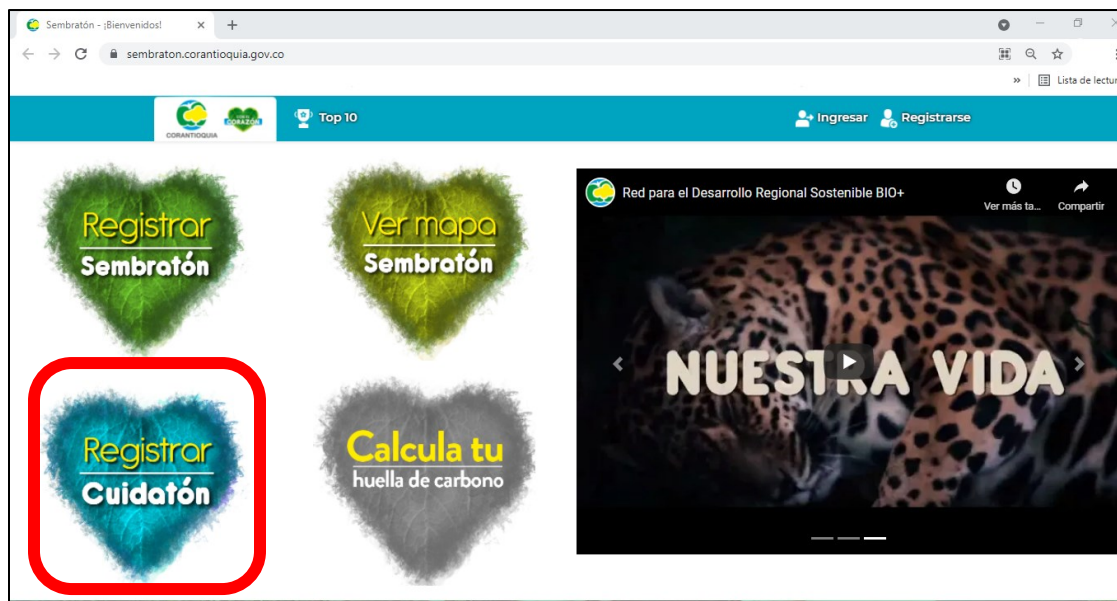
Sembratón - ¡Bienvenidos!

sembraton.corantioquia.gov.co

Lista de lectur

CORANTIOQUIA

CORAZÓN

Top 10

Ingresar

Registrarse

Registrar
Sembratón

Ver mapa
Sembratón

Registrar
Cuidatón

Calcula tu
huella de carbono

Red para el Desarrollo Regional Sostenible BIO+

Ver más ta...

Compartir

NUESTRA VIDA